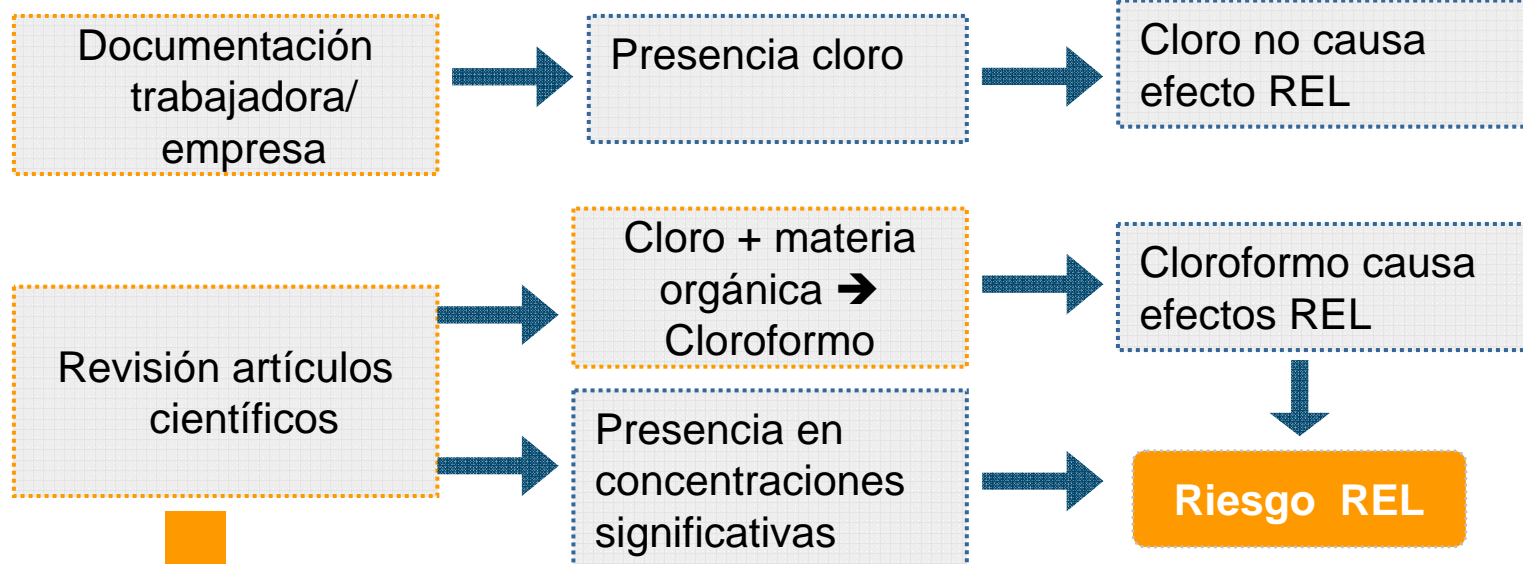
Documentación trabajadora/ empresa

Presencia cloro

Cloro no causa efecto REL

Revisión artículos científicos

Cloro + materia orgánica ➔ Cloroformo

Cloroformo causa efectos REL

Presencia en concentraciones significativas

Riesgo REL